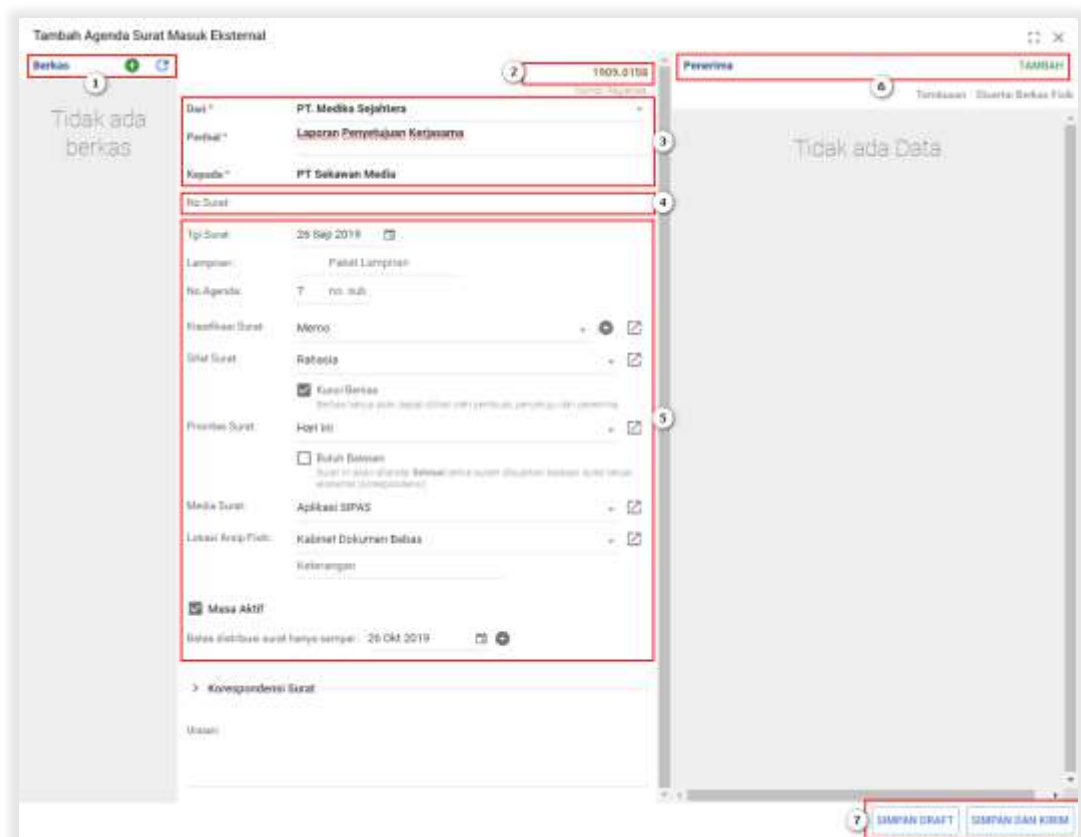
Tambah Agenda Surat Masuk Eksternal

Berkas

1

Tidak ada berkas

2

1909.0158

Nomor Registrasi

Dari * PT. Medika Sejahtera

Perihal * Laporan Persetujuan Kerjasama

Kepada * PT Sekawan Media

3

No Surat

4

Tgl Surat 26 Sep 2019

Lampiran Paket Lampiran

No Agenda 7 no. sub

Klasifikasi Surat Memo

Sifat Surat Rahasia

Kunci Berkas

Berkas hanya bisa dapat dilihat oleh pembuat, penyetuju dan penerima

Prioritas Surat Hari ini

Butuh Balasan

Surat ini akan ditandai Balasan ketika sudah dibuatkan balasan surat keluar eksternal (korespondensi)

Media Surat Aplikasi SIPAS

Lokasi Arsip Fisik Kabinet Dokumen Bebas

Keterangan

5

Masa Aktif

Batas distribusi surat hanya sampai 26 Okt 2019

> Korespondensi Surat

Uraian

Penerima TAMBAH

6

Tembusan Disertai Berkas Fisik

Tidak ada Data

7 SIMPAN DRAFT SIMPAN DAN KIRIM